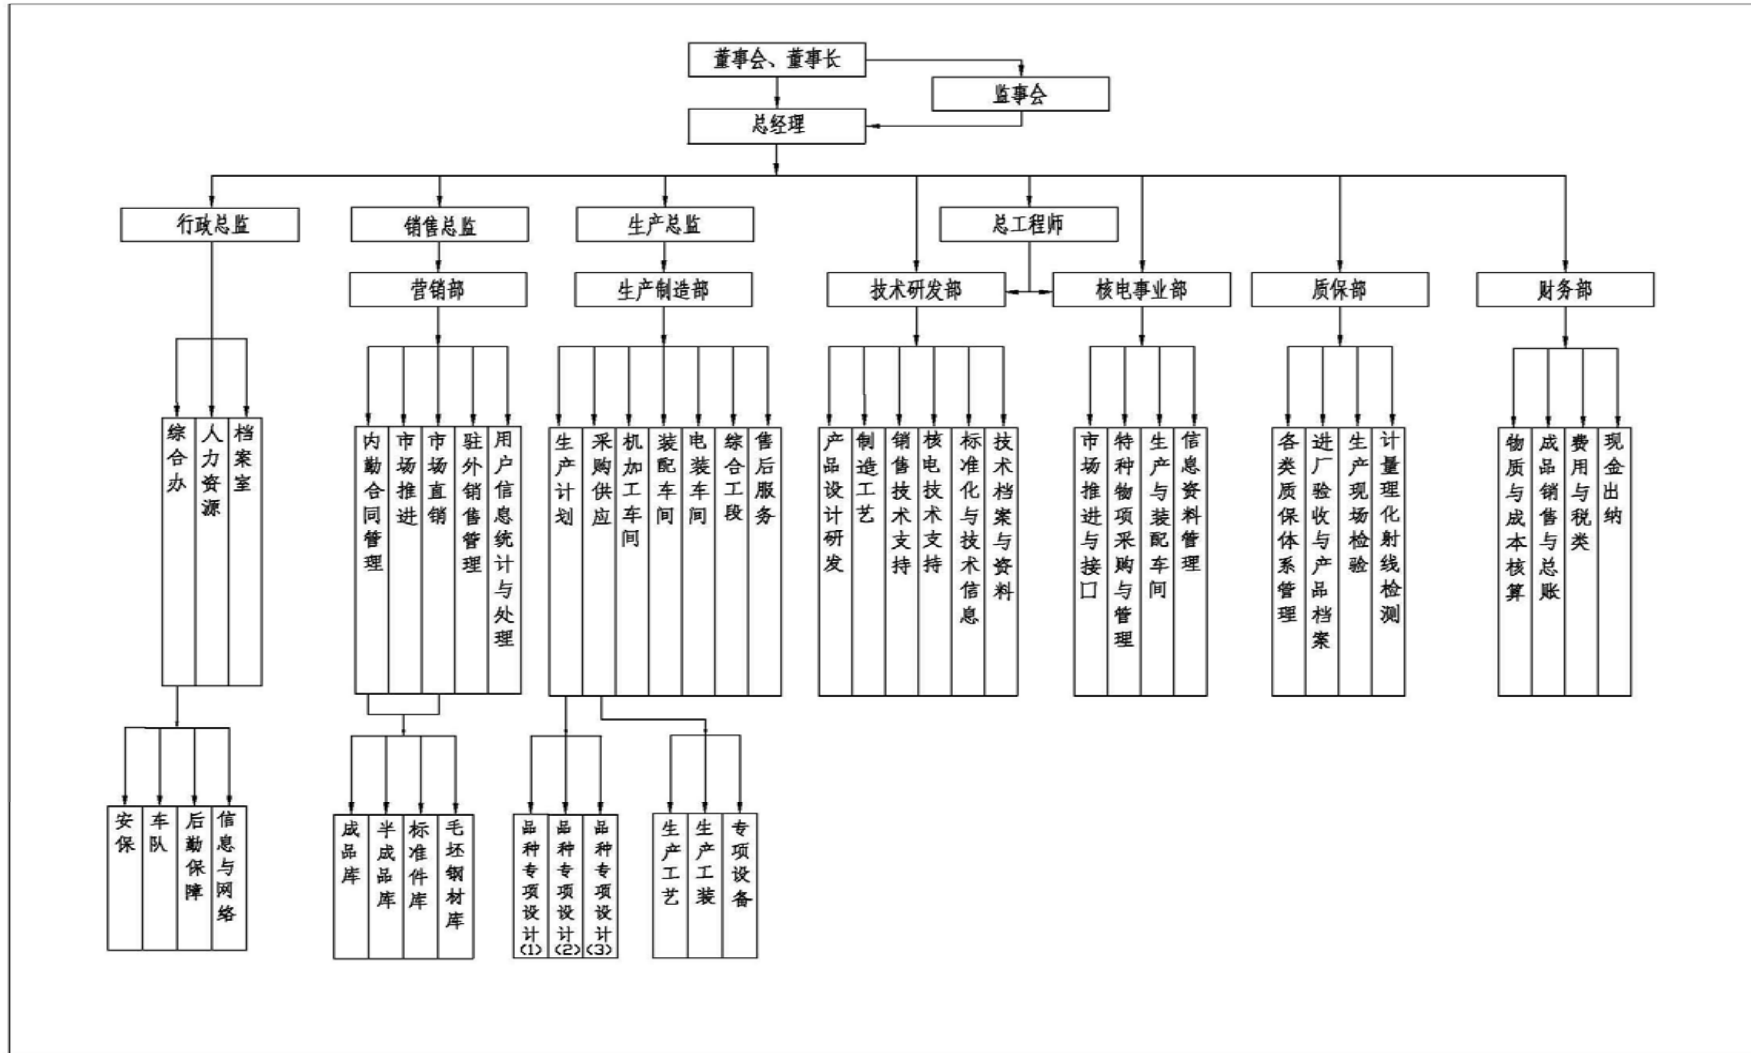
董事会、董事长

监事会

总经理

行政总监

销售总监

生产总监

总工程师

营销部

生产制造部

技术研发部

核电事业部

质保部

财务部

综合办

人力资源

档案室

内勤合同管理

市场推进

市场直销

驻外销售管理

用户信息统计与处理

生产计划

采购供应

机加工车间

装配车间

电装车间

综合工段

售后服务

产品设计研发

制造工艺

销售技术支持

核电技术支持

标准化与技术信息

技术档案与资料

市场推进与接口

特种物项采购与管理

生产与装配车间

信息资料管理

各类质保体系管理

进厂验收与产品档案

生产现场检验

计量理化射线检测

物质与成本核算

成品销售与总账

费用与税类

现金出纳

安保

车队

后勤保障

信息与网络

成品库

半成品库

标准件库

毛坯钢材库

品种专项设计(1)

品种专项设计(2)

品种专项设计(3)

生产工艺

生产工装

专项设备